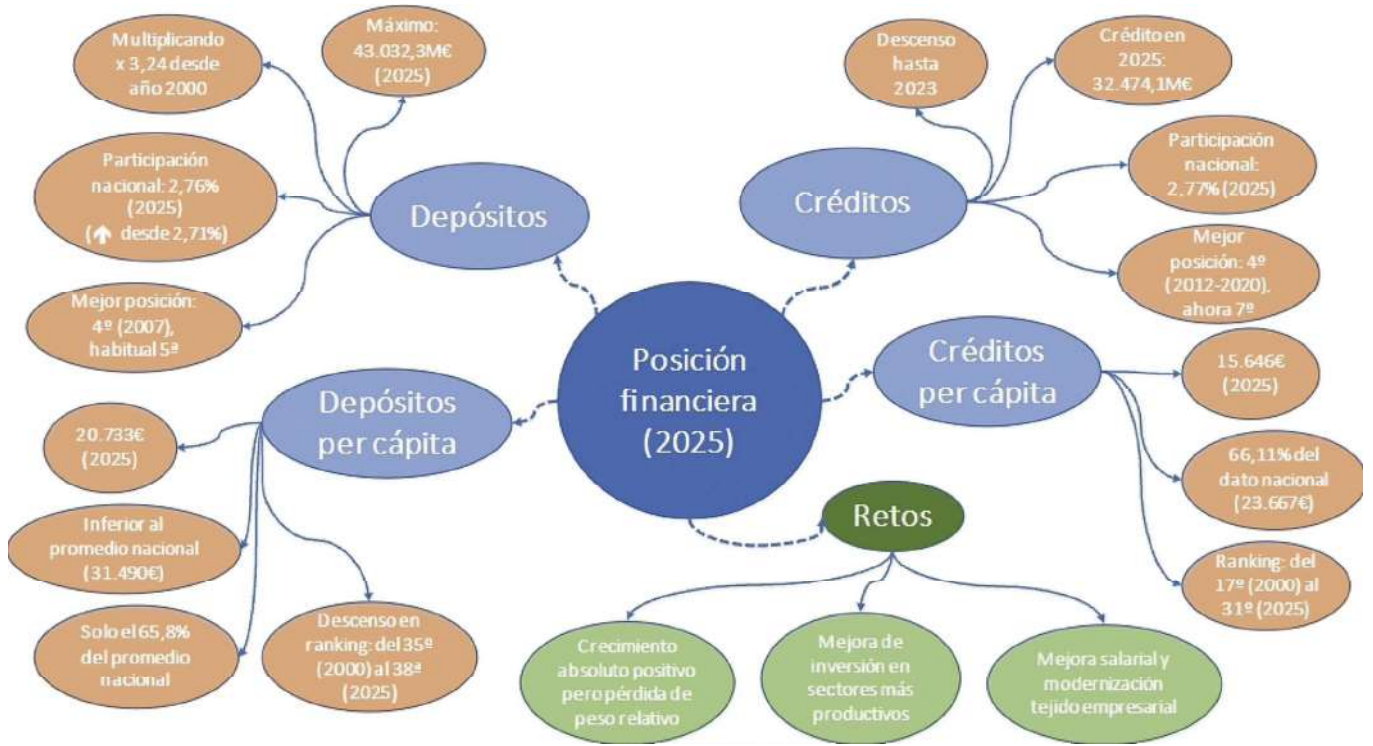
Posición financiera (2025)

Depósitos

Multiplicando x 3,24 desde año 2000

Máximo: 43.032,3M€ (2025)

Participación nacional: 2,76% (2025) (↑ desde 2,71%)

Mejor posición: 4º (2007), habitual 5ª

Créditos

Descenso hasta 2023

Crédito en 2025: 32.474,1M€

Participación nacional: 2.77% (2025)

Mejor posición: 4º (2012-2020). ahora 7º

Depósitos per cápita

20.733€ (2025)

Inferior al promedio nacional (31.490€)

Solo el 65,8% del promedio nacional

Descenso en ranking: del 35º (2000) al 38ª (2025)

Créditos per cápita

15.646€ (2025)

66,11% del dato nacional (23.667€)

Ranking: del 17º (2000) al 31º (2025)

Retos

Crecimiento absoluto positivo pero pérdida de peso relativo

Mejora de inversión en sectores más productivos

Mejora salarial y modernización tejido empresarial